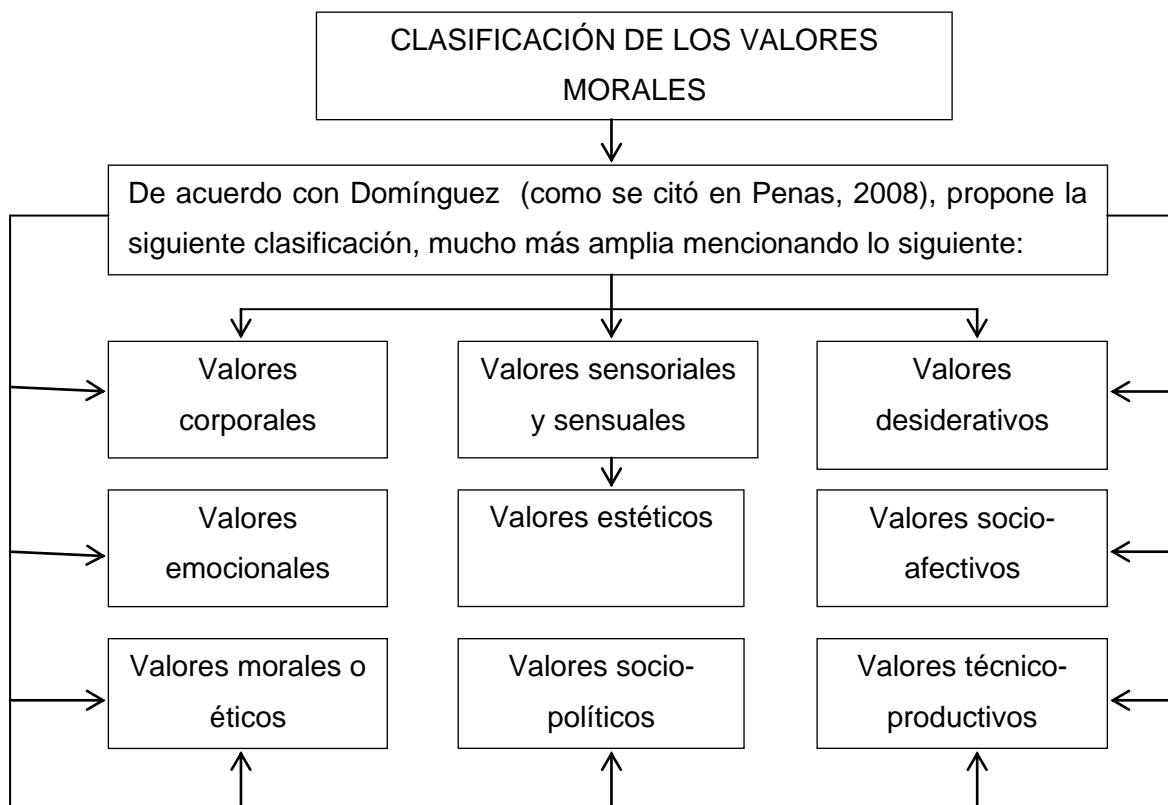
CLASIFICACIÓN DE LOS VALORES MORALES

De acuerdo con Domínguez (como se citó en Penas, 2008), propone la siguiente clasificación, mucho más amplia mencionando lo siguiente:

Valores corporales

Valores sensoriales y sensuales

Valores desiderativos

Valores emocionales

Valores estéticos

Valores socio-afectivos

Valores morales o éticos

Valores socio-políticos

Valores técnico-productivos